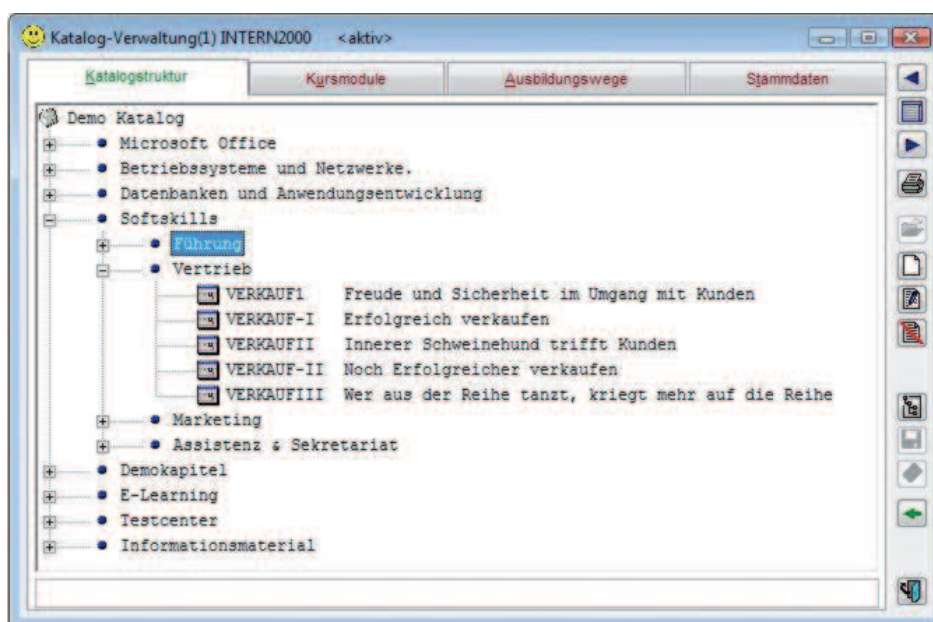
Katalog-Verwaltung(1) INTERN2000 <aktiv>

Katalogstruktur | Kursmodule | Ausbildungswege | Stammdaten

Demo Katalog
Microsoft Office
Betriebssysteme und Netzwerke.
Datenbanken und Anwendungsentwicklung
Softskills
Führung
Vertrieb
VERKAUF1 Freude und Sicherheit im Umgang mit Kunden
VERKAUF-I Erfolgreich verkaufen
VERKAUFII Innerer Schweinehund trifft Kunden
VERKAUF-II Noch Erfolgreicher verkaufen
VERKAUFIII Wer aus der Reihe tanzt, kriegt mehr auf die Reihe
Marketing
Assistenz & Sekretariat
Demokapitel
E-Learning
Testcenter
Informationsmaterial